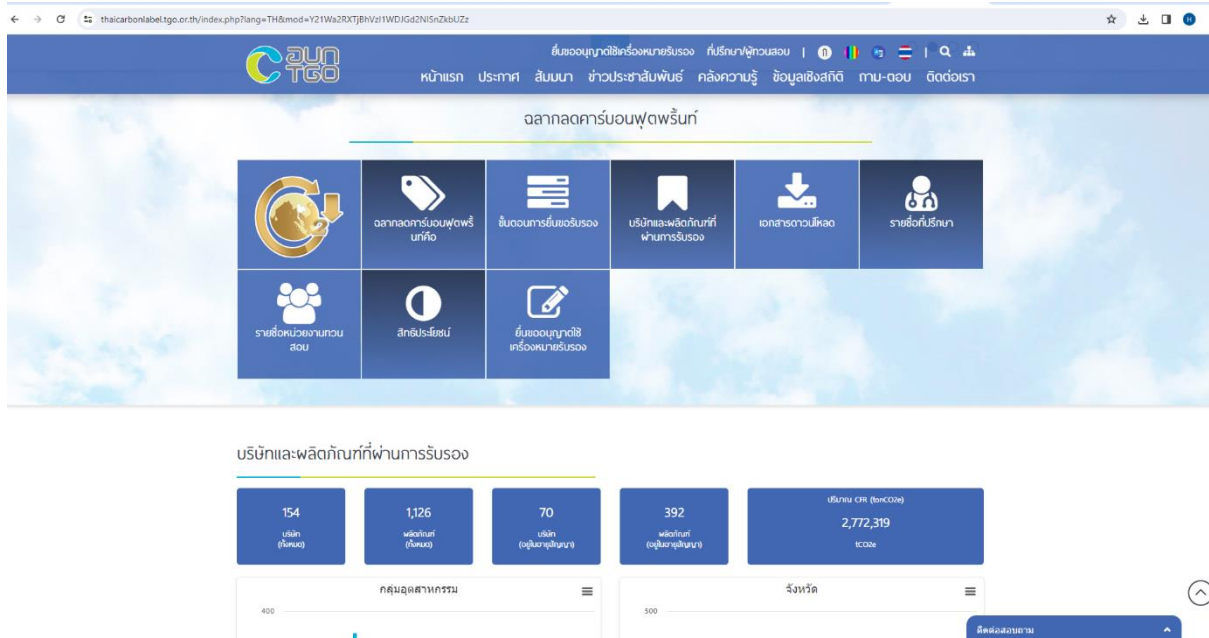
thaicarbonlabel.tgo.or.th/index.php?lang=TH&mod=Y21Wa2RXTjBhVzl1WDJGd2NISnZkbUZz

ฉลาก TGO

ยื่นขออนุญาตใช้เครื่องหมายรับรอง ที่ปรึกษา/ผู้ทวนสอบ

หน้าแรก ประกาศ สัมมนา ข่าวประชาสัมพันธ์ คลังความรู้ ข้อมูลเชิงสถิติ ถาม-ตอบ ติดต่อเรา

ฉลากลดคาร์บอนฟุตพริ้นท์

ฉลากลดคาร์บอนฟุตพริ้นท์คือ

ขั้นตอนการยื่นขอรับรอง

บริษัทและผลิตภัณฑ์ที่ผ่านการรับรอง

เอกสารดาวน์โหลด

รายชื่อที่ปรึกษา

รายชื่อหน่วยงานทวนสอบ

สิทธิประโยชน์

ยื่นขออนุญาตใช้เครื่องหมายรับรอง

บริษัทและผลิตภัณฑ์ที่ผ่านการรับรอง

154
บริษัท
(ทั้งหมด)

1,126
ผลิตภัณฑ์
(ทั้งหมด)

70
บริษัท
(อยู่ในอายุสัญญา)

392
ผลิตภัณฑ์
(อยู่ในอายุสัญญา)

ปริมาณ CFR (tonCO2e)
2,772,319
tCO2e

กลุ่มอุตสาหกรรม

400

จังหวัด

500

ติดต่อสอบถาม